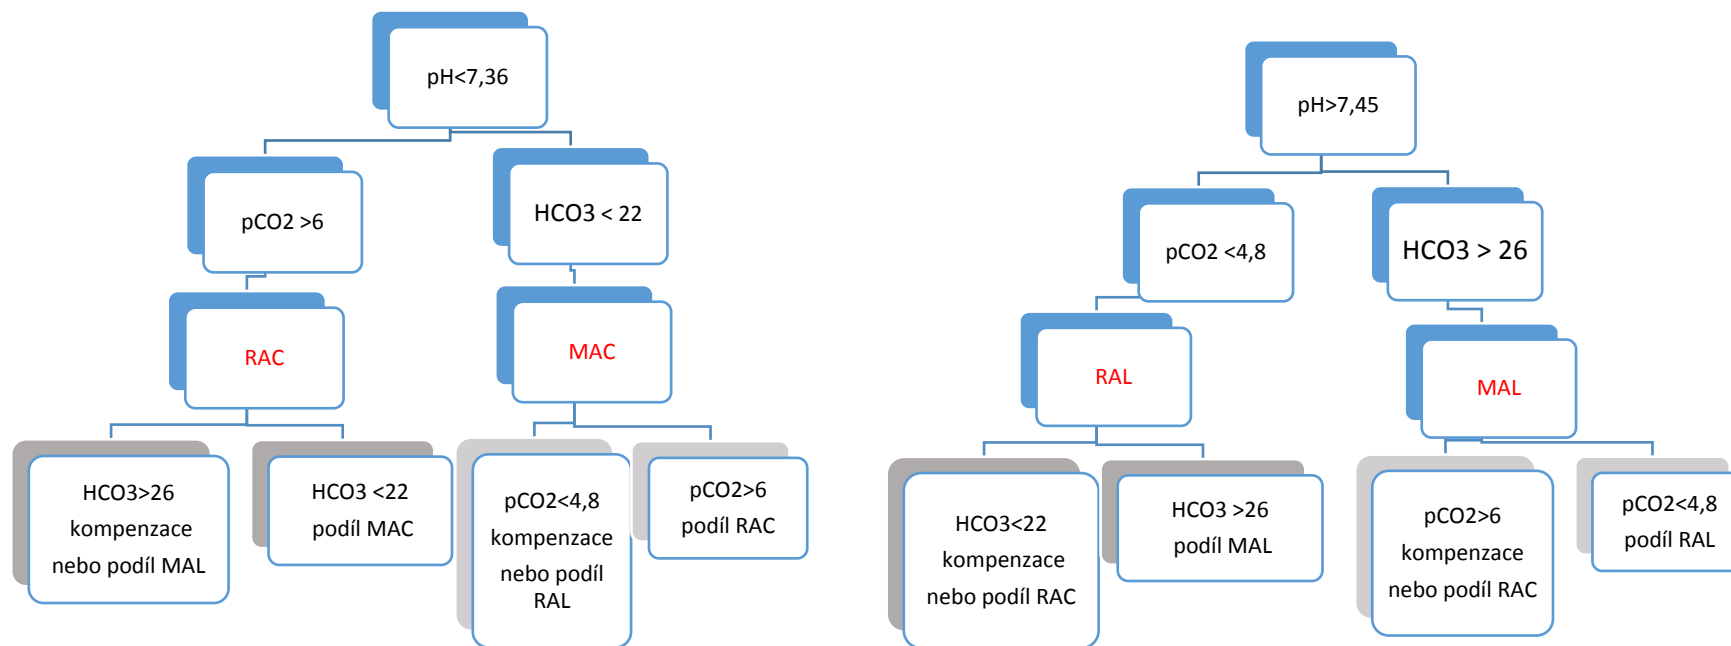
pH<7,36

pCO2 >6

HCO3 < 22

RAC

MAC

HCO3>26 kompenzace nebo podíl MAL

HCO3 <22 podíl MAC

pCO2<4,8 kompenzace nebo podíl RAL

pCO2>6 podíl RAC

pH>7,45

pCO2 <4,8

HCO3 > 26

RAL

MAL

HCO3<22 kompenzace nebo podíl RAC

HCO3 >26 podíl MAL

pCO2>6 kompenzace nebo podíl RAC

pCO2<4,8 podíl RAL